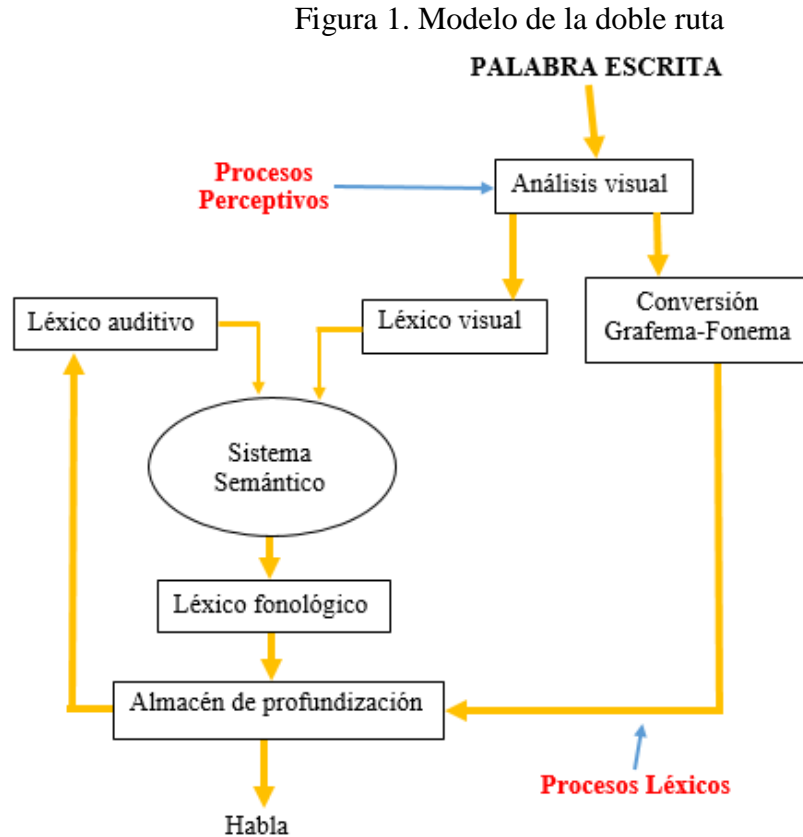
Figura 1. Modelo de la doble ruta

PALABRA ESCRITA

Procesos Perceptivos

Análisis visual

Léxico auditivo

Léxico visual

Conversión Grafema-Fonema

Sistema Semántico

Léxico fonológico

Almacén de profundización

Procesos Léxicos

Habla